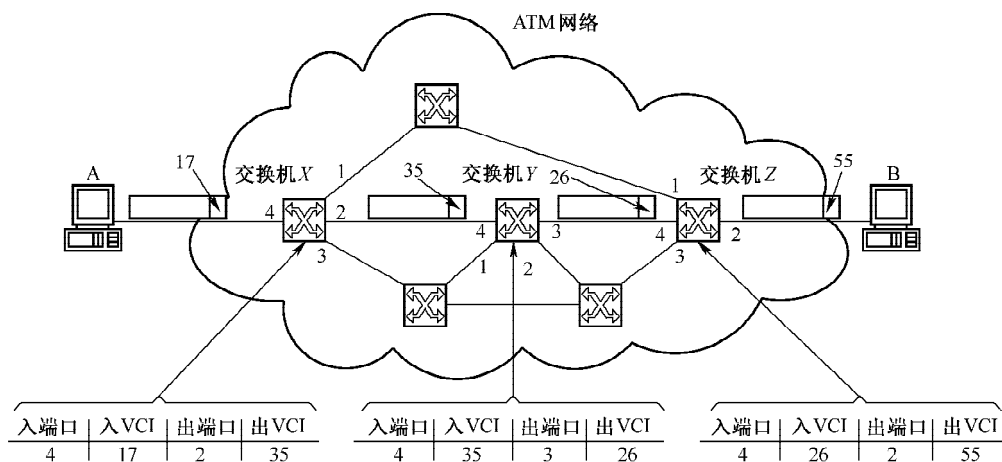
ATM网络

A
17
交换机$X$
1
4
2
3
35
交换机$Y$
26
4
3
1
2
交换机$Z$
1
4
2
3
55
B

| 入端口 | 入VCI | 出端口 | 出VCI |
|---|---|---|---|
| 4 | 17 | 2 | 35 |

| 入端口 | 入VCI | 出端口 | 出VCI |
|---|---|---|---|
| 4 | 35 | 3 | 26 |

| 入端口 | 入VCI | 出端口 | 出VCI |
|---|---|---|---|
| 4 | 26 | 2 | 55 |